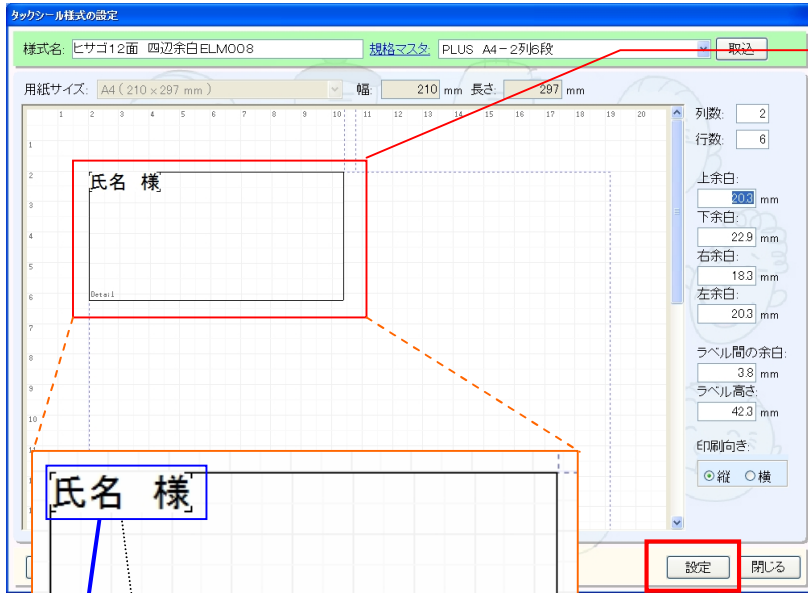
タックシール様式の設定

様式名: ヒサゴ12面 四辺余白ELM008 規格マスタ PLUS A4－2列6段 取込

用紙サイズ: A4（210×297 mm） 幅: 210 mm 長さ: 297 mm

1 2 3 4 5 6 7 8 9 10 11 12 13 14 15 16 17 18 19 20

1
2
3
4
5
6
7
8
9
10
11

氏名 様

Detail

氏名 様

列数: 2
行数: 6

上余白: 20.3 mm
下余白: 22.9 mm
右余白: 18.3 mm
左余白: 20.3 mm

ラベル間の余白: 3.8 mm
ラベル高さ: 42.3 mm

印刷向き:
縦 横

設定 閉じる